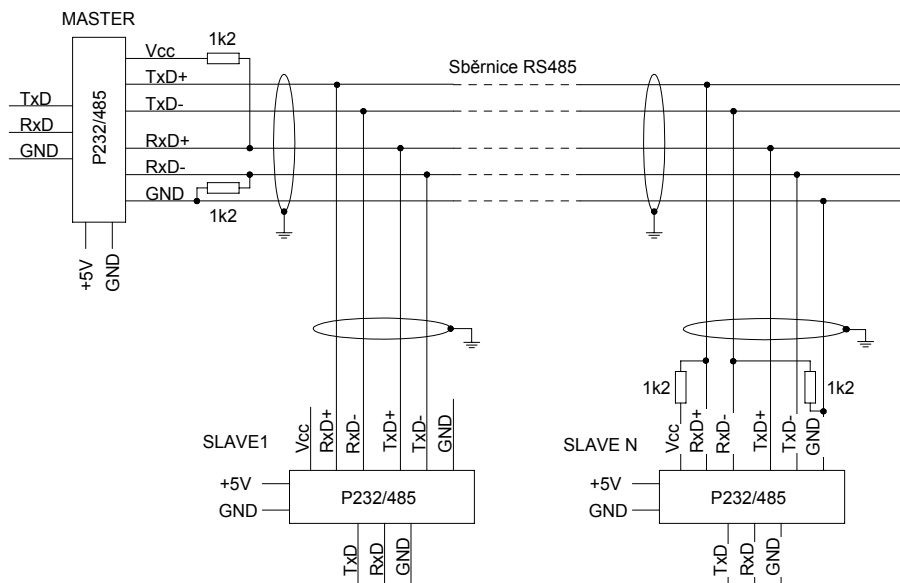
MASTER

TxD
RxD
GND

P232/485

Vcc
TxD+
TxD-
RxD+
RxD-
GND

1k2
1k2

+5V
GND

Sběrnice RS485

1k2
1k2

SLAVE1
Vcc
RxD+
RxD-
TxD+
TxD-
GND
+5V
GND
P232/485
TxD
RxD
GND

SLAVE N
Vcc
RxD+
RxD-
TxD+
TxD-
GND
+5V
GND
P232/485
TxD
RxD
GND